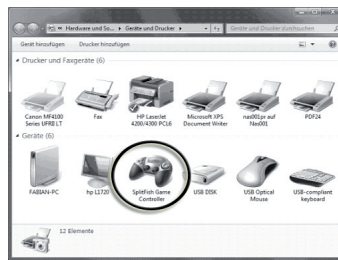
« Hardware und So... ▸ Geräte und Drucker ▸
Geräte und Drucker durchsuchen
Gerät hinzufügen Drucker hinzufügen
Drucker und Faxgeräte (6)
Canon MF4100 Series UFRII LT
Fax
HP LaserJet 4200/4300 PCL6
Microsoft XPS Document Writer
nas001.pr auf Nas001
PDF24
Geräte (6)
FABIAN-PC
hp L1720
SplitFish Game Controller
USB DISK
USB Optical Mouse
USB-compliant keyboard
12 Elemente